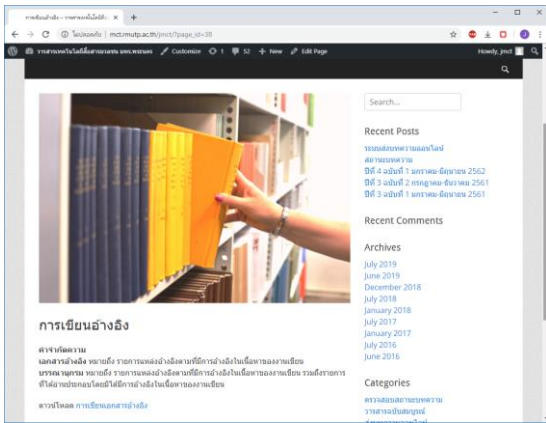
การเขียนอ้างอิง – วารสารเทคโนโลยีสื่อ ×

ไม่ปลอดภัย | mct.rmutp.ac.th/jmct/?page_id=38

วารสารเทคโนโลยีสื่อสารมวลชน มทร.พระนคร Customize 1 52 + New Edit Page Howdy, jmct

Search...

Recent Posts

ระบบส่งบทความออนไลน์
ส่งบทความ
ปีที่ 4 ฉบับที่ 1 มกราคม-มิถุนายน 2562
ปีที่ 3 ฉบับที่ 2 กรกฎาคม-ธันวาคม 2561
ปีที่ 3 ฉบับที่ 1 มกราคม-มิถุนายน 2561

Recent Comments

Archives

July 2019
June 2019
December 2018
July 2018
January 2018
July 2017
January 2017
July 2016
June 2016

Categories

ตรวจสอบสถานะบทความ
วารสารฉบับสมบูรณ์
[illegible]

การเขียนอ้างอิง

คำจำกัดความ
เอกสารอ้างอิง หมายถึง รายการแหล่งอ้างอิงตามที่มีการอ้างอิงในเนื้อหาของงานเขียน
บรรณานุกรม หมายถึง รายการแหล่งอ้างอิงตามที่มีการอ้างอิงในเนื้อหาของงานเขียน รวมถึงรายการที่ใช้ประกอบโดยมิได้มีการอ้างอิงในเนื้อหาของงานเขียน

ดาวน์โหลด การเขียนเอกสารอ้างอิง